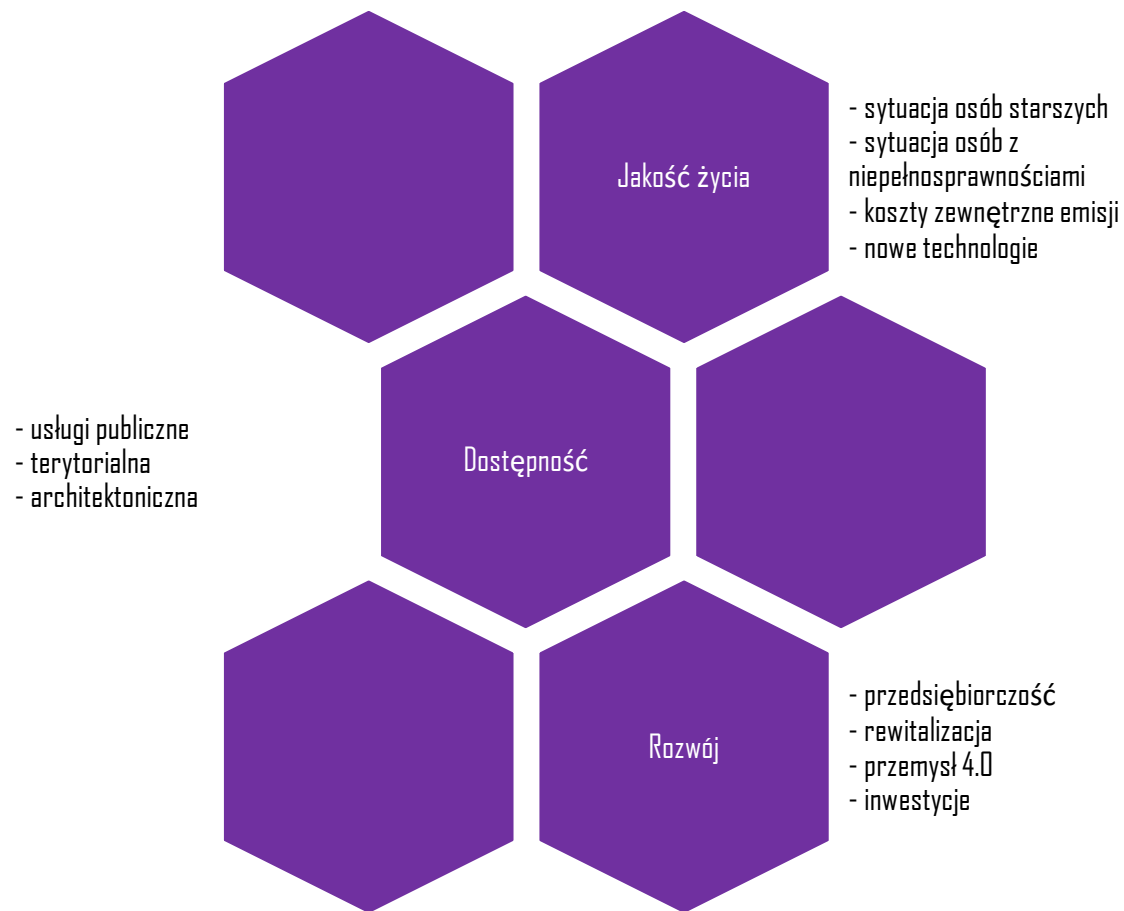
Jakość życia

- sytuacja osób starszych
- sytuacja osób z niepełnosprawnościami
- koszty zewnętrzne emisji
- nowe technologie

- usługi publiczne
- terytorialna
- architektoniczna

Dostępność

Rozwój

- przedsiębiorczość
- rewitalizacja
- przemysł 4.0
- inwestycje